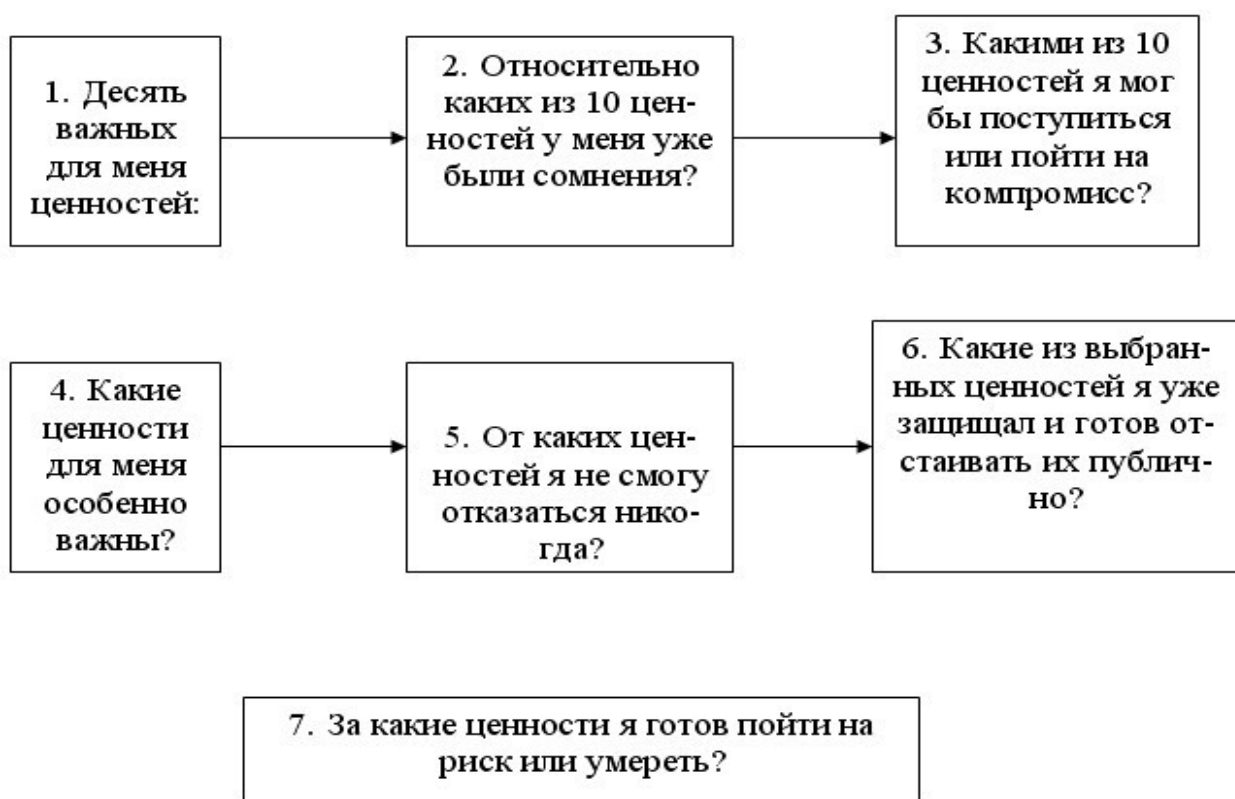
1. Десять важных для меня ценностей:

2. Относительно каких из 10 ценностей у меня уже были сомнения?

3. Какими из 10 ценностей я мог бы поступиться или пойти на компромисс?

4. Какие ценности для меня особенно важны?

5. От каких ценностей я не смогу отказаться никогда?

6. Какие из выбранных ценностей я уже защищал и готов отстаивать их публично?

7. За какие ценности я готов пойти на риск или умереть?